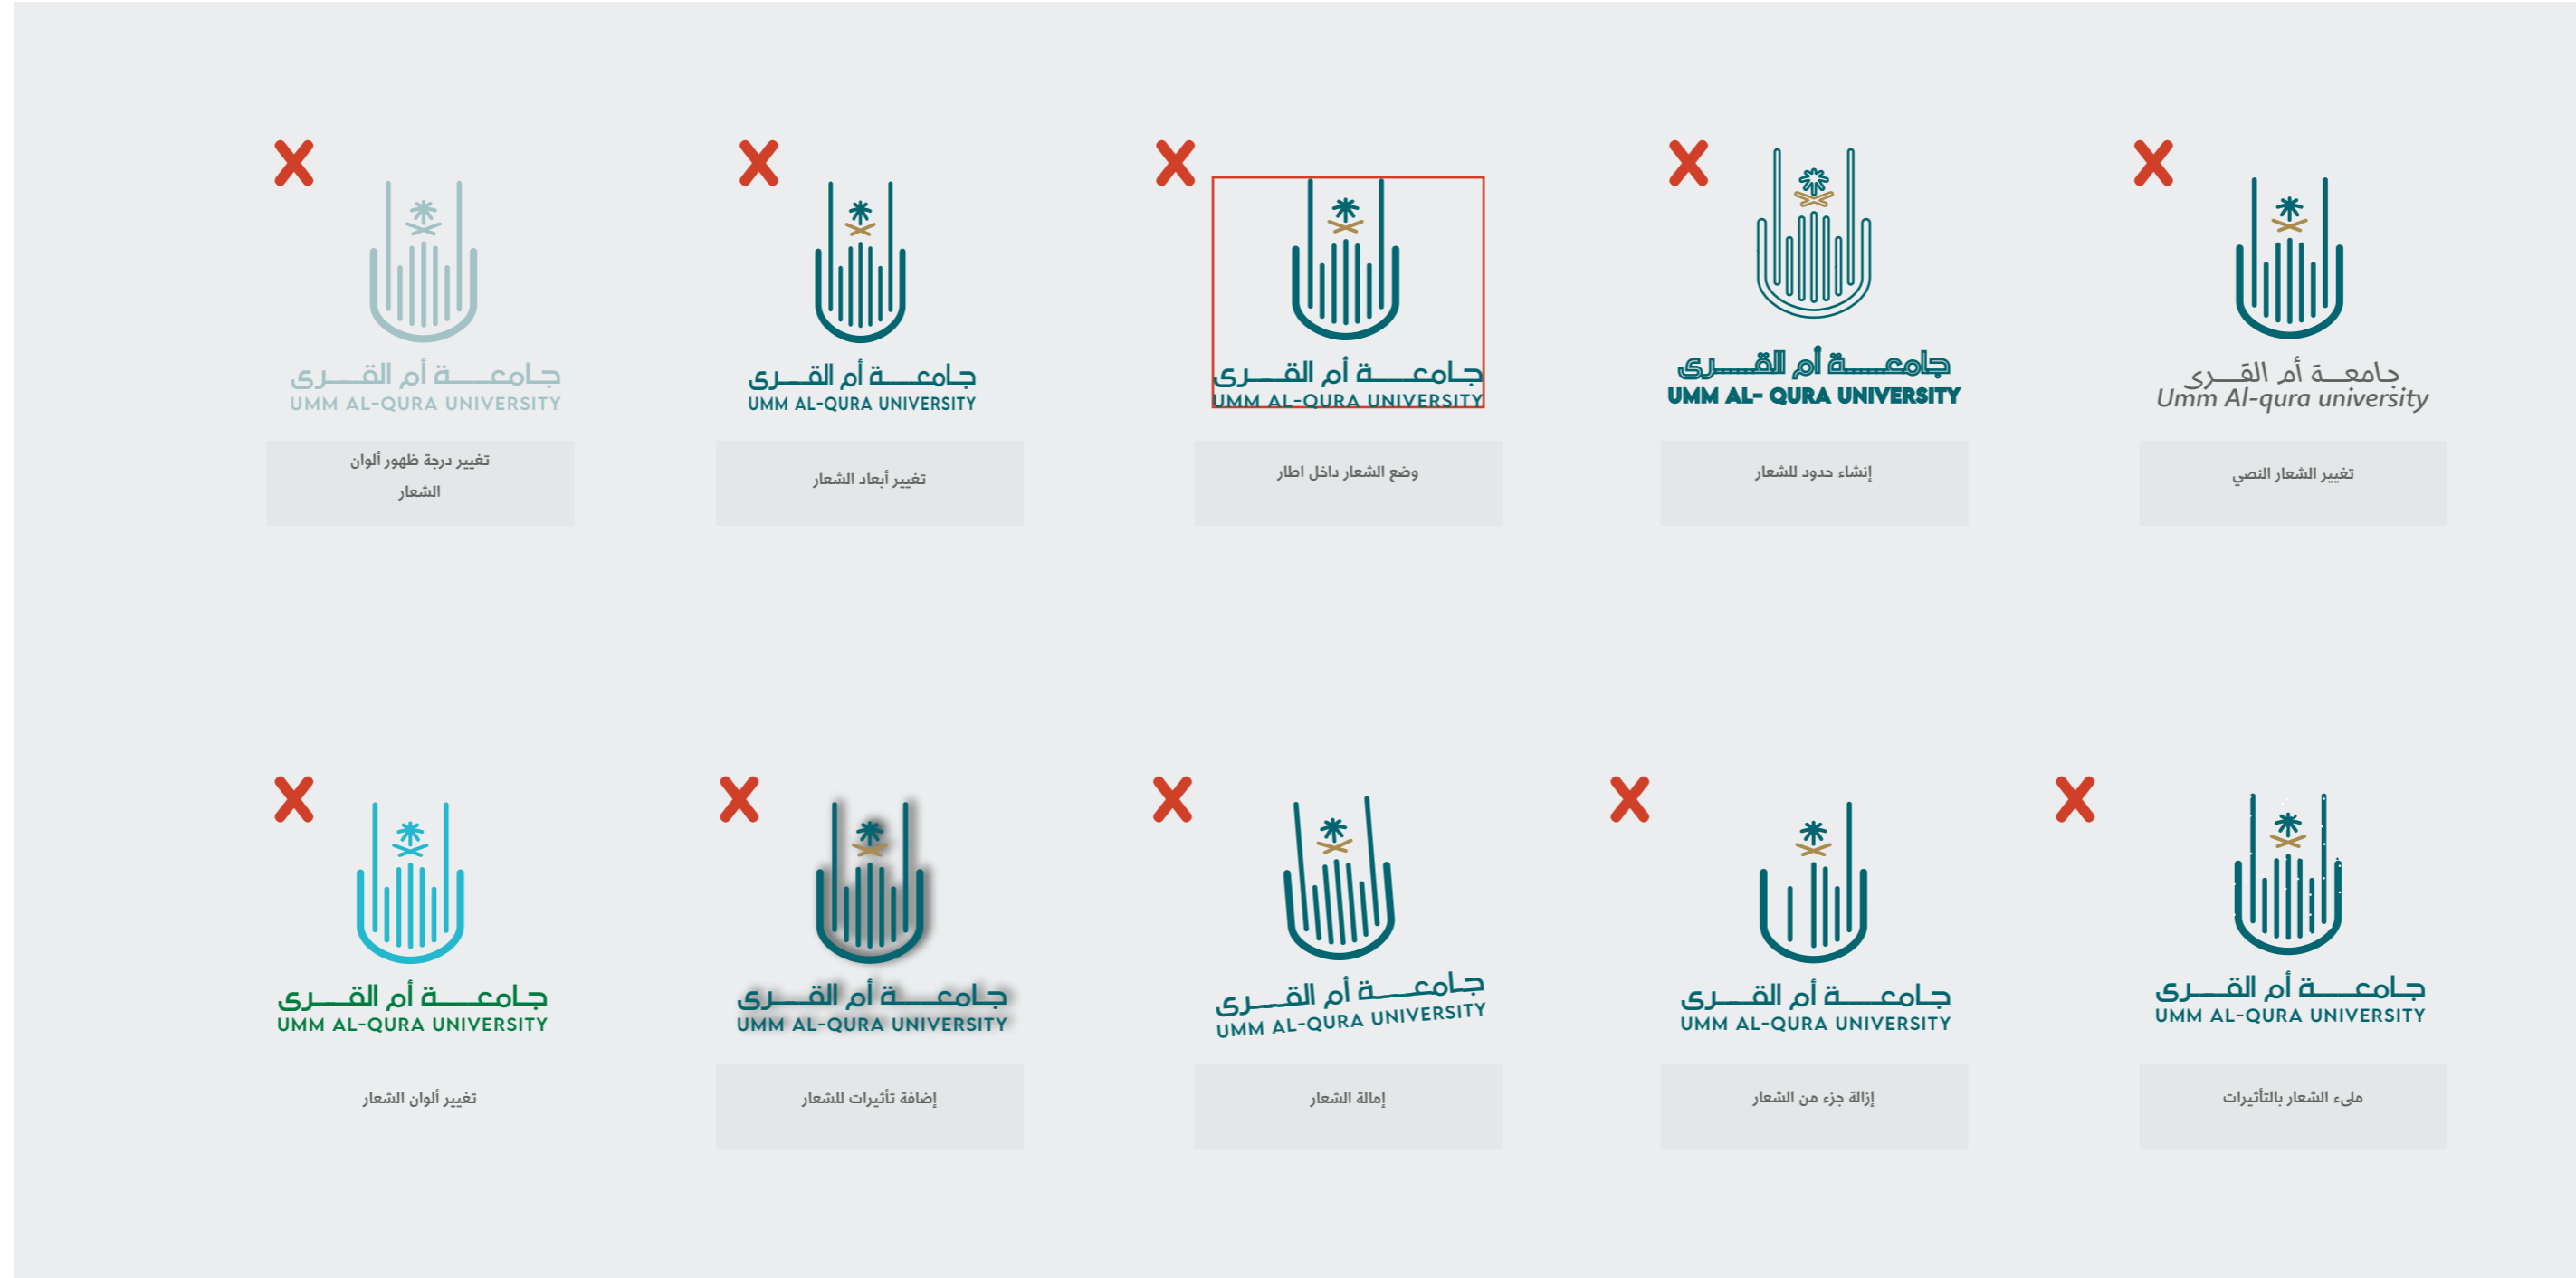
جامعة أم القرى
UMM AL-QURA UNIVERSITY
تغيير درجة ظهور ألوان الشعار

جامعة أم القرى
UMM AL-QURA UNIVERSITY
تغيير أبعاد الشعار

جامعة أم القرى
UMM AL-QURA UNIVERSITY
وضع الشعار داخل اطار

جامعة أم القرى
UMM AL- QURA UNIVERSITY
إنشاء حدود للشعار

جامعة أم القرى
Umm Al-qura university
تغيير الشعار النصي

جامعة أم القرى
UMM AL-QURA UNIVERSITY
تغيير ألوان الشعار

جامعة أم القرى
UMM AL-QURA UNIVERSITY
إضافة تأثيرات للشعار

جامعة أم القرى
UMM AL-QURA UNIVERSITY
إمالة الشعار

جامعة أم القرى
UMM AL-QURA UNIVERSITY
إزالة جزء من الشعار

جامعة أم القرى
UMM AL-QURA UNIVERSITY
ملىء الشعار بالتأثيرات